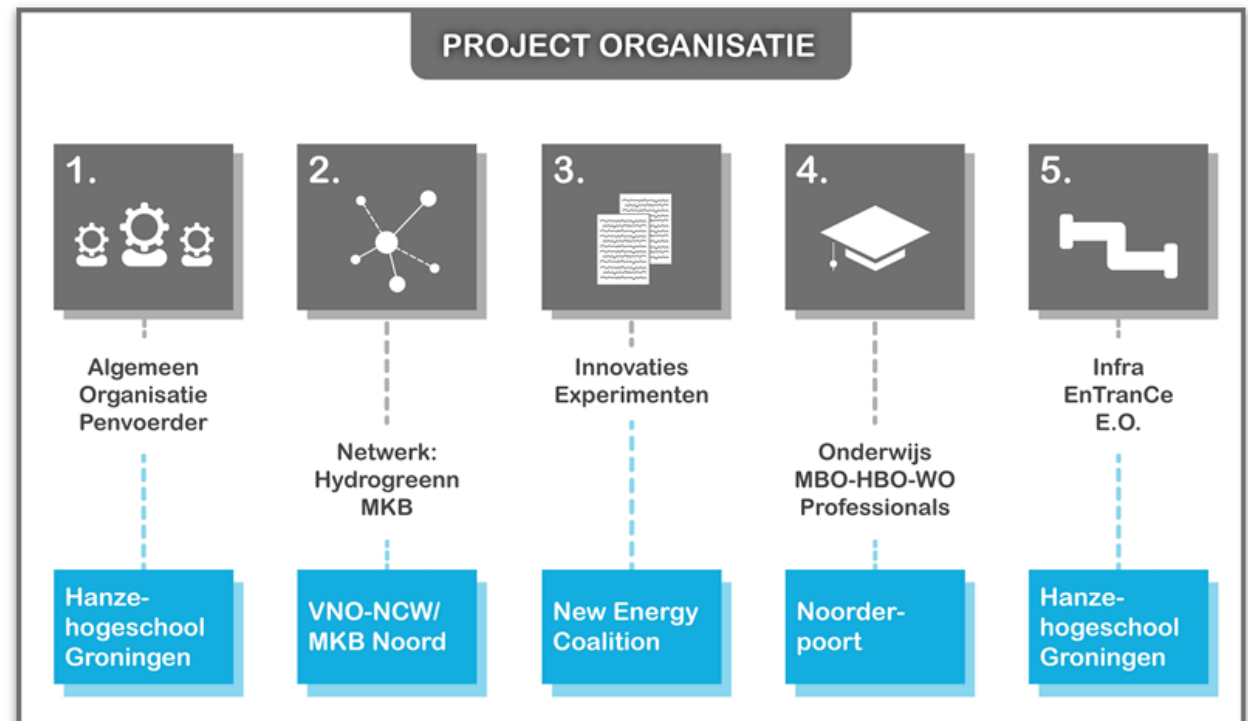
PROJECT ORGANISATIE

1.

Algemeen Organisatie Penvoerder

Hanzehogeschool Groningen

2.

Netwerk: Hydrogreenn MKB

VNO-NCW/ MKB Noord

3.

Innovaties Experimenten

New Energy Coalition

4.

Onderwijs MBO-HBO-WO Professionals

Noorderpoort

5.

Infra EnTranCe E.O.

Hanzehogeschool Groningen